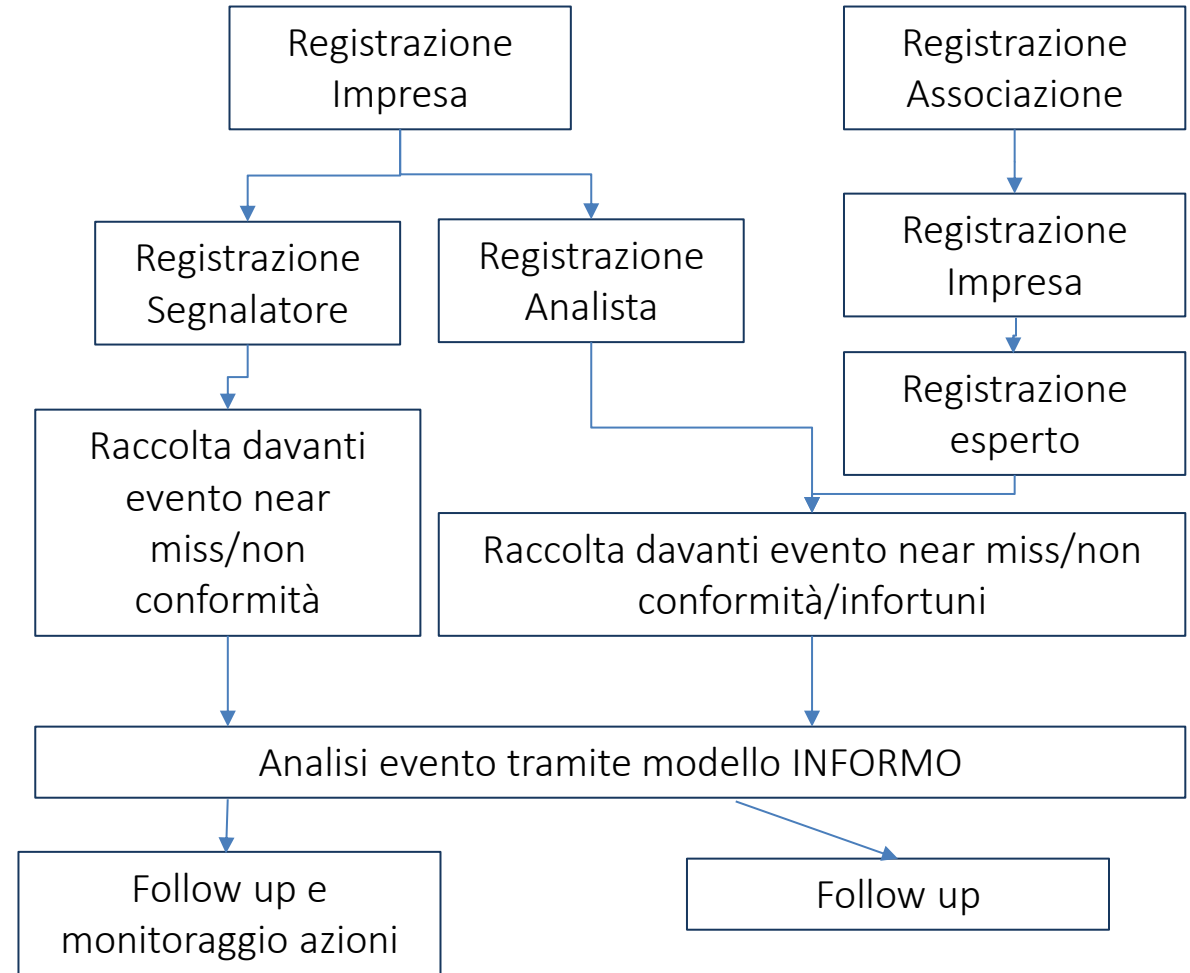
Registrazione Impresa

Registrazione Associazione

Registrazione Segnalatore

Registrazione Analista

Registrazione Impresa

Registrazione esperto

Raccolta davanti evento near miss/non conformità

Raccolta davanti evento near miss/non conformità/infortuni

Analisi evento tramite modello INFORMO

Follow up e monitoraggio azioni

Follow up